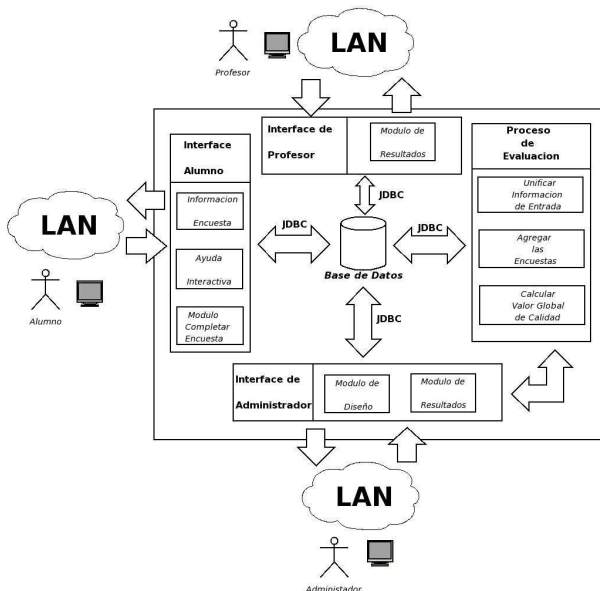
LAN

Profesor

Interface de Profesor

Modulo de Resultados

Proceso de Evaluacion

Interface Alumno

Informacion Encuesta

Ayuda Interactiva

Modulo Completar Encuesta

LAN

Alumno

JDBC

JDBC

JDBC

Base de Datos

JDBC

Unificar Informacion de Entrada

Agregar las Encuestas

Calcular Valor Global de Calidad

Interface de Administrador

Modulo de Diseño

Modulo de Resultados

LAN

Administrador